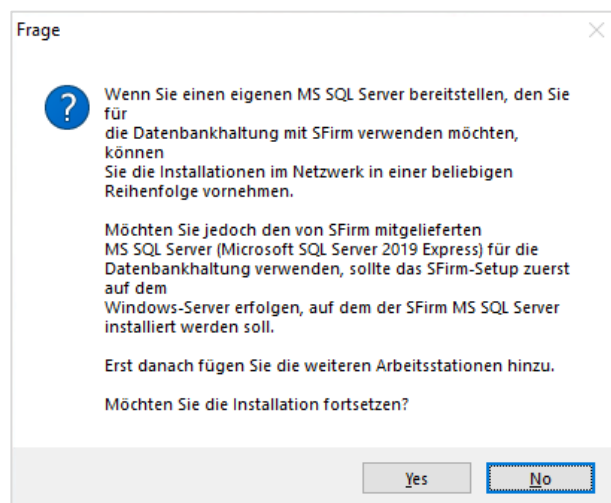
Frage

?

Wenn Sie einen eigenen MS SQL Server bereitstellen, den Sie für die Datenbankhaltung mit SFirm verwenden möchten, können Sie die Installationen im Netzwerk in einer beliebigen Reihenfolge vornehmen.

Möchten Sie jedoch den von SFirm mitgelieferten MS SQL Server (Microsoft SQL Server 2019 Express) für die Datenbankhaltung verwenden, sollte das SFirm-Setup zuerst auf dem Windows-Server erfolgen, auf dem der SFirm MS SQL Server installiert werden soll.

Erst danach fügen Sie die weiteren Arbeitsstationen hinzu.

Möchten Sie die Installation fortsetzen?

Yes No